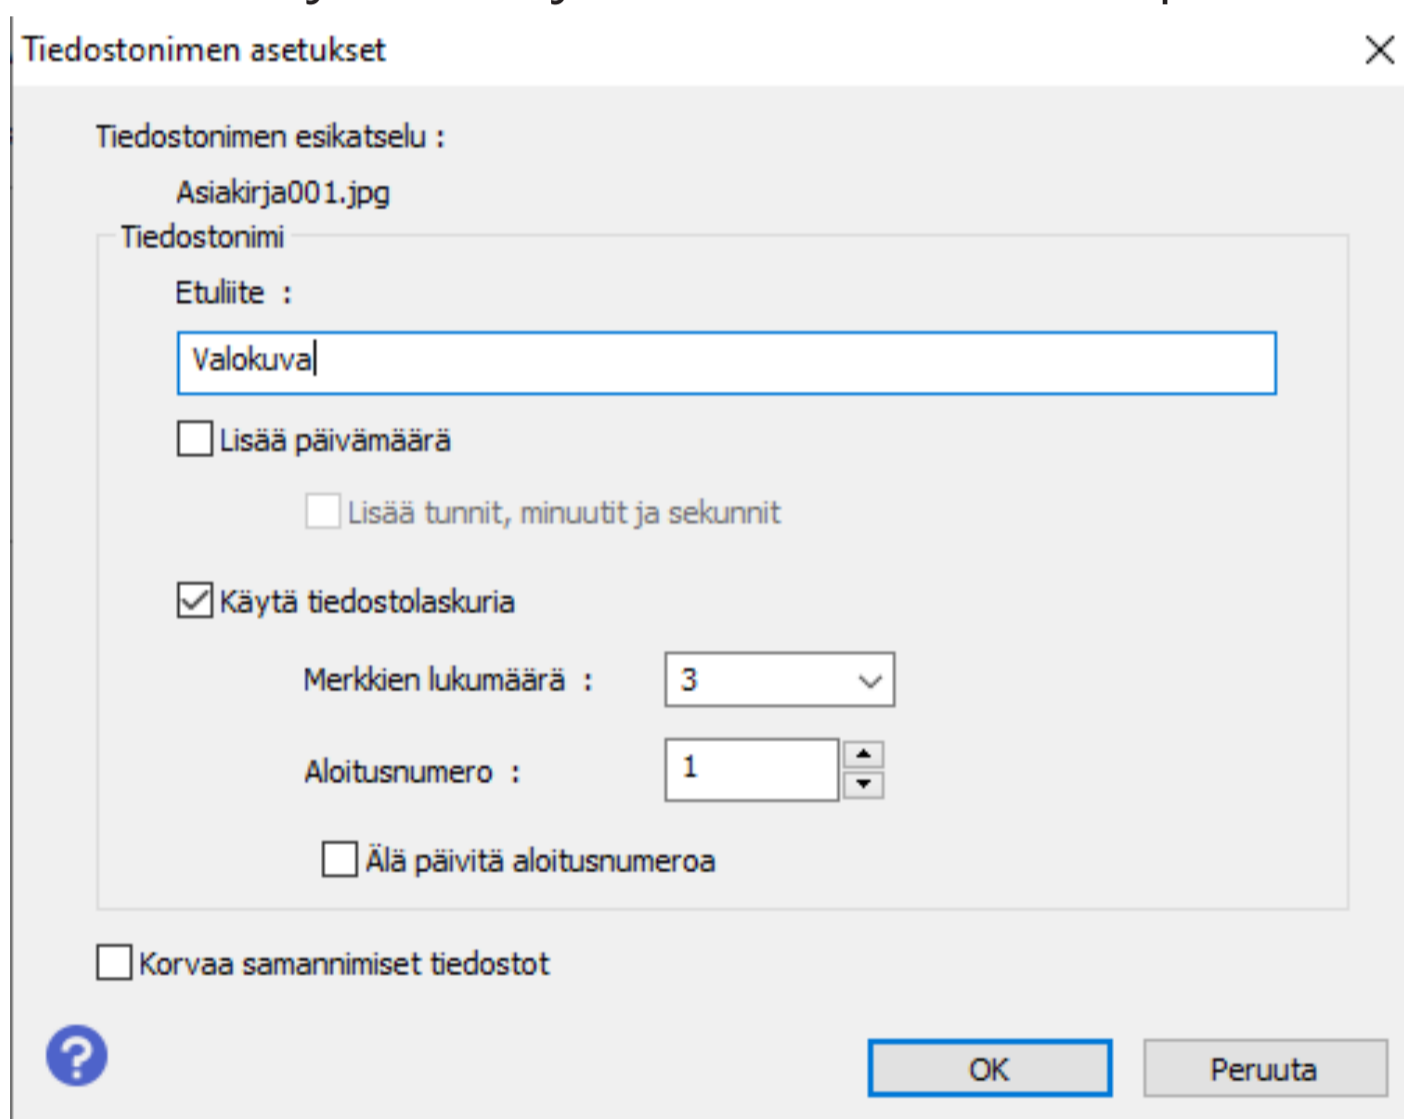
Tiedostonimen asetukset

Tiedostonimen esikatselu :

Asiakirja001.jpg

Tiedostonimi

Etuliite :

Valokuva

Lisää päivämäärä

Lisää tunnit, minuutit ja sekunnit

Käytä tiedostolaskuria

Merkkien lukumäärä : 3

Aloitusnumero : 1

Älä päivitä aloitusnumeroa

Korvaa samannimiset tiedostot

OK

Peruuta